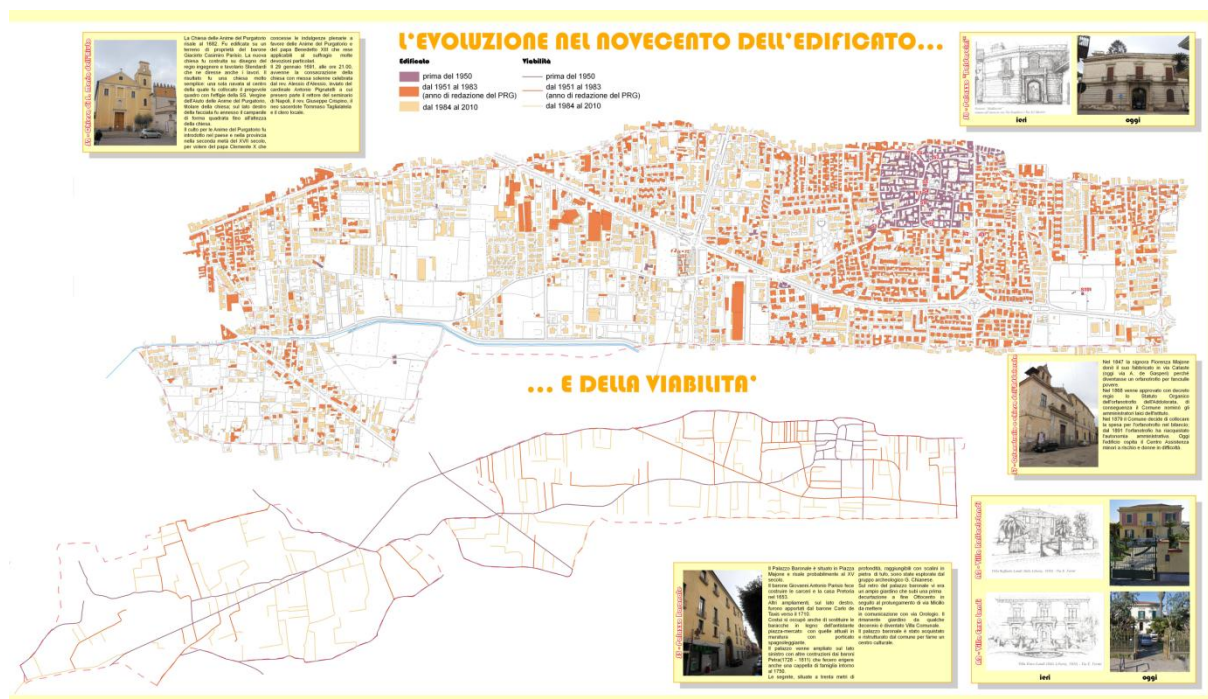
L'EVOLUZIONE NEL NOVECENTO DELL'EDIFICATO...

Edificato
prima del 1950
dal 1951 al 1983 (anno di redazione del PRG)
dal 1984 al 2010

Viabilità
prima del 1950
dal 1951 al 1983 (anno di redazione del PRG)
dal 1984 al 2010

... E DELLA VIABILITA'

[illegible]

La Chiesa delle Anime del Purgatorio risale al 1682. Fu edificata su un terreno di proprietà del barone Giacinto Casimiro Parisio. La nuova chiesa fu costruita su disegno del regio ingegnere e tavolario Standardi che ne diresse anche i lavori. Il risultato fu una chiesa molto semplice: una sola navata al centro della quale fu collocato il pregevole quadro con l'effigie della SS. Vergine dell'Aiuto delle Anime del Purgatorio, titolare della chiesa; sul lato destro della facciata fu annesso il campanile di forma quadrata fino all'altezza della chiesa. Il culto per le Anime del Purgatorio fu introdotto nel paese e nella provincia nella seconda metà del XVII secolo, per volere del papa Clemente X che concesse le indulgenze plenarie e favorì delle Anime del Purgatorio e del papa Benedetto XIII che rese applicabili al suffragio molte devozioni particolari. Il 29 gennaio 1691, alle ore 21.00, avvenne la consacrazione della chiesa con messa solenne celebrata dal rev. Alessio d'Alessio, legato del cardinale Antonio Pignatelli a cui prese parte il rettore del seminario di Napoli, il rev. Giuseppe Crispino, il neo sacerdote Tommaso Tagliatatela e il clero locale.

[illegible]
ieri
oggi

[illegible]

Nel 1847 la signora Fiorenza Majone donò il suo fabbricato in via Callaste (oggi via A. de Gasperi) perché diventasse un orfanotrofio per fanciulle povere. Nel 1868 veniva approvato con decreto regio lo Statuto Organico dell'orfanotrofio dell'Addolorata, di conseguenza il Comune nominò gli amministratori laici dell'istituto. Nel 1879 il Comune decide di collocare la spesa per l'orfanotrofio nel bilancio, dal 1891 l'orfanotrofio ha riacquistato l'autonomia amministrativa. Oggi l'edificio ospita il Centro Assistenza minori a rischio e donne in difficoltà.

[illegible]

Il Palazzo Baronale è situato in Piazza Majone e risale probabilmente al XV secolo. Il barone Giovanni Antonio Parisio fece costruire le carceri e la casa Pretoria nel 1653. Altri ampliamenti sul lato destro, furono apportati dal barone Carlo de Tassi verso il 1710. Costui si occupò anche di sostituire le baracche in legno dell'antistante piazza-mercato con quelle attuali in muratura con porticato spaziopiazzagiante. Il palazzo venne ampliato sul lato sinistro con altre costruzioni dai baroni Petra (1726 - 1811) che fecero erigere anche una cappella di famiglia intorno al 1750. Le segrete, situate a trenta metri di profondità, raggiungibili con scalini in pietra di tufo, sono state esplorate dal gruppo archeologico G. Chianese. Sul retro del palazzo baronale vi era un ampio giardino che sul una prima decontazione a fine Ottocento in seguito al prolungamento di via Miollo da mettere in comunicazione con via Orologio. Il rimanente giardino da qualche decennio è diventato Villa Comunale. Il palazzo baronale è stato acquistato e ristrutturato dal comune per farne un centro culturale.

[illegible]
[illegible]
ieri
oggi